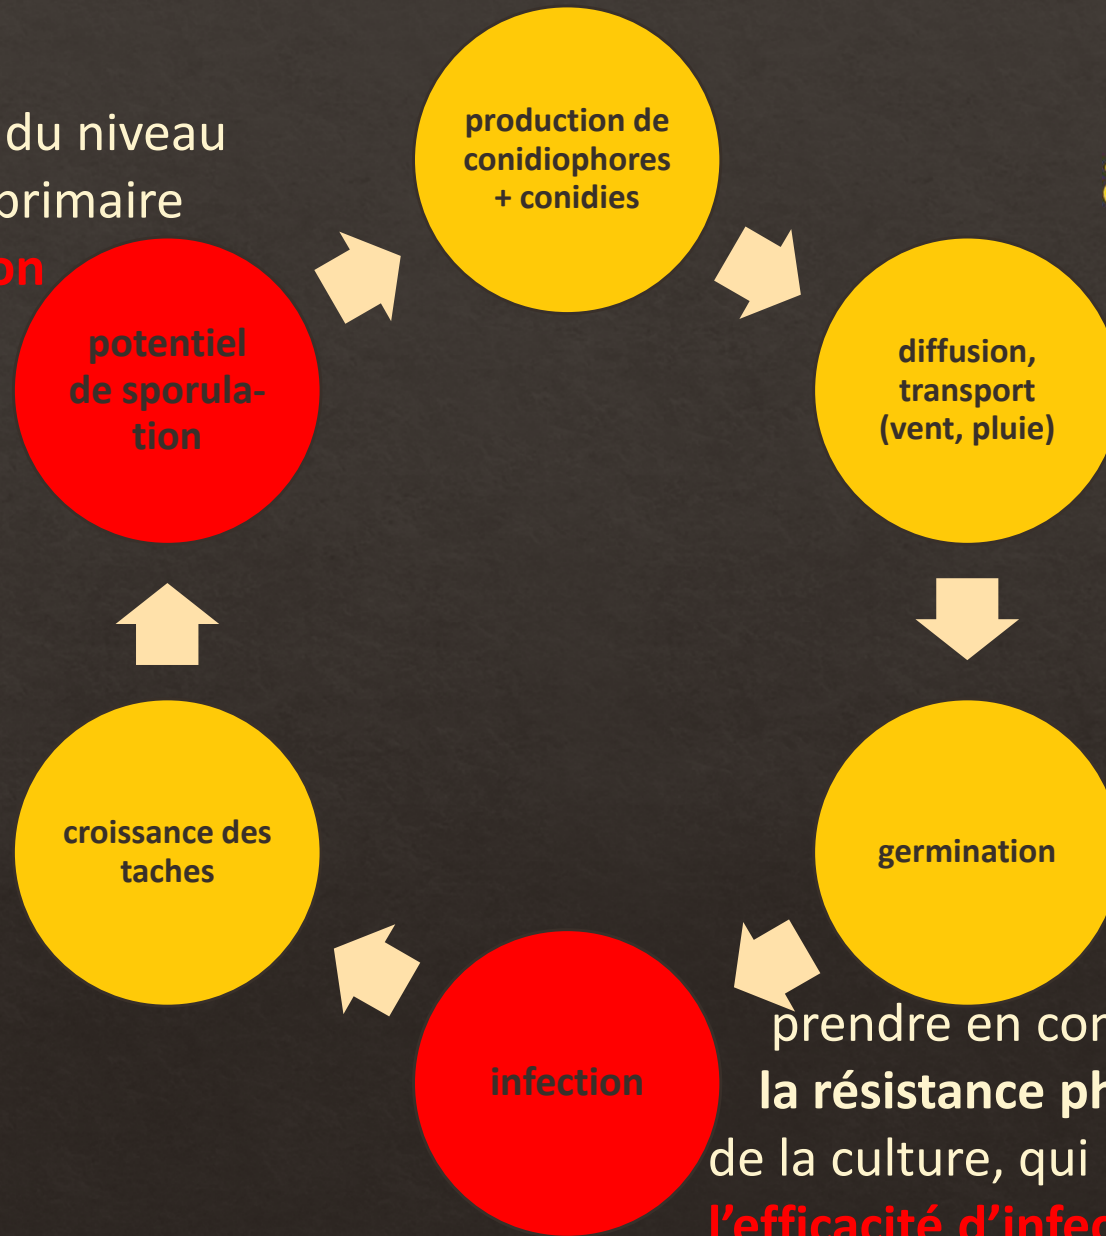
du niveau
primaire
on

production de conidiophores + conidies

diffusion, transport (vent, pluie)

germination

infection

croissance des taches

potentiel de sporulation

prendre en con
la résistance ph
de la culture, qui
l'efficacité d'infec